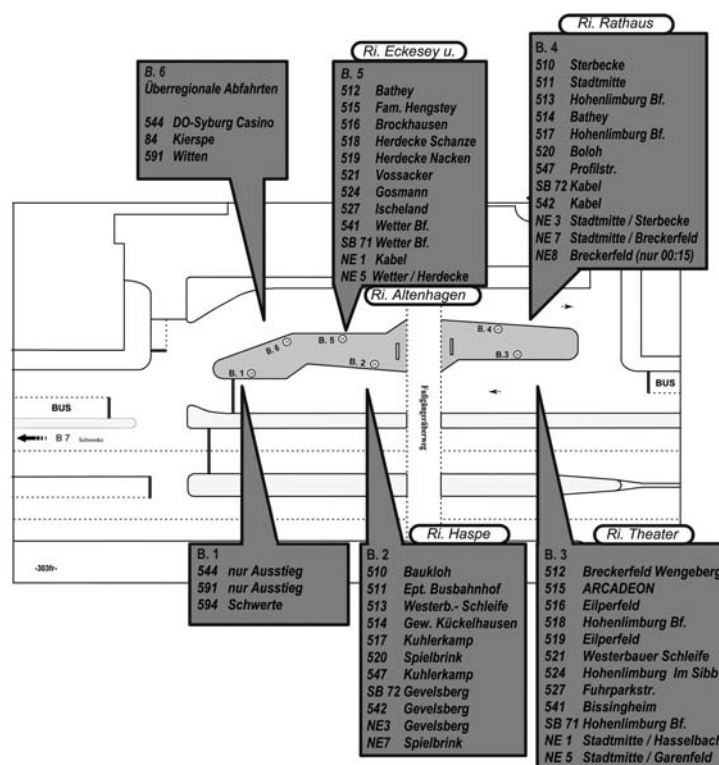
Ri. Rathaus

B. 6
Überregionale Abfahrten

544 DO-Syburg Casino
84 Kierspe
591 Witten

Ri. Eckesey u.

B. 5
512 Bathey
515 Fam. Hengstey
516 Brockhausen
518 Herdecke Schanze
519 Herdecke Nacken
521 Vossacker
524 Gosmann
527 Ischeland
541 Wetter Bf.
SB 71 Wetter Bf.
NE 1 Kabel
NE 5 Wetter / Herdecke

B. 4
510 Sterbecke
511 Stadtmitte
513 Hohenlimburg Bf.
514 Bathey
517 Hohenlimburg Bf.
520 Boloh
547 Profilstr.
SB 72 Kabel
542 Kabel
NE 3 Stadtmitte / Sterbecke
NE 7 Stadtmitte / Breckerfeld
NE8 Breckerfeld (nur 00:15)

Ri. Altenhagen

B. 6
B. 5
B. 4
B. 1
B. 2
B. 3
BUS
BUS
B 7 Schwelm
Fußgängerüberweg
-303fr-

Ri. Haspe

Ri. Theater

B. 1
544 nur Ausstieg
591 nur Ausstieg
594 Schwerte

B. 2
510 Baukloh
511 Ept. Busbahnhof
513 Westerb.- Schleife
514 Gew. Kückelhausen
517 Kuhlerkamp
520 Spielbrink
547 Kuhlerkamp
SB 72 Gevelsberg
542 Gevelsberg
NE3 Gevelsberg
NE7 Spielbrink

B. 3
512 Breckerfeld Wengeberg
515 ARCADEON
516 Eilperfeld
518 Hohenlimburg Bf.
519 Eilperfeld
521 Westerbauer Schleife
524 Hohenlimburg Im Sibb
527 Fuhrparkstr.
541 Bissingheim
SB 71 Hohenlimburg Bf.
NE 1 Stadtmitte / Hasselbach
NE 5 Stadtmitte / Garenfeld